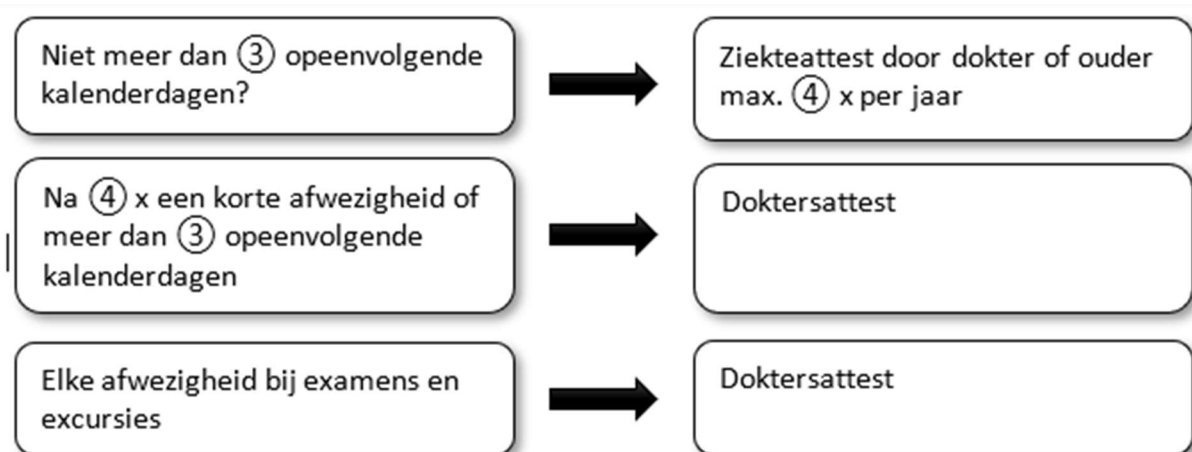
Niet meer dan ③ opeenvolgende kalenderdagen?

Ziekteattest door dokter of ouder max. ④ x per jaar

Na ④ x een korte afwezigheid of meer dan ③ opeenvolgende kalenderdagen

Doktersattest

Elke afwezigheid bij examens en excursies

Doktersattest